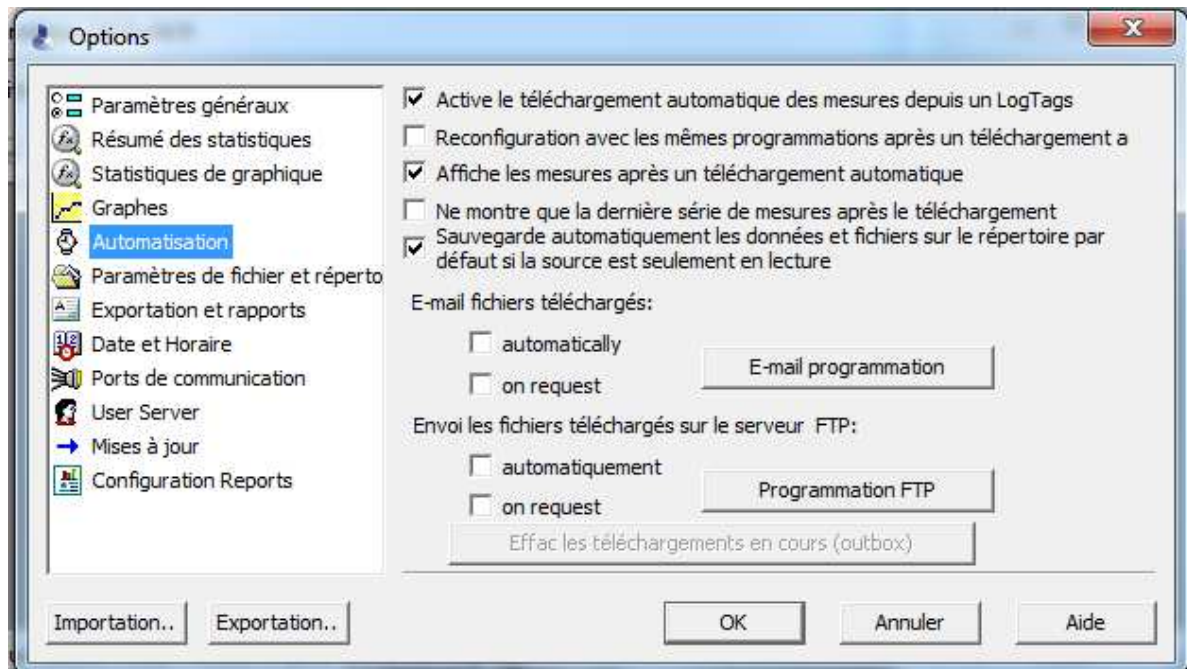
Options

Paramètres généraux
Résumé des statistiques
Statistiques de graphique
Graphes
Automatisation
Paramètres de fichier et réperto
Exportation et rapports
Date et Horaire
Ports de communication
User Server
Mises à jour
Configuration Reports

Active le téléchargement automatique des mesures depuis un LogTags
Reconfiguration avec les mêmes programmations après un téléchargement a
Affiche les mesures après un téléchargement automatique
Ne montre que la dernière série de mesures après le téléchargement
Sauvegarde automatiquement les données et fichiers sur le répertoire par défaut si la source est seulement en lecture

E-mail fichiers téléchargés:
automatically
on request
E-mail programmation

Envoi les fichiers téléchargés sur le serveur FTP:
automatiquement
on request
Programmation FTP

Effac les téléchargements en cours (outbox)

Importation..
Exportation..
OK
Annuler
Aide